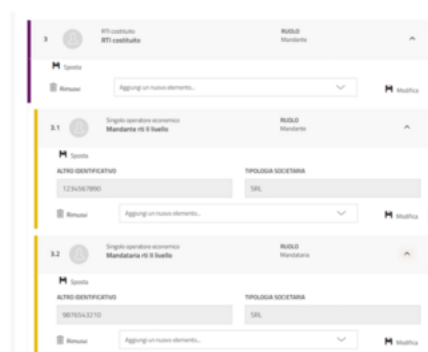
3
RTI costituito
RTI costituito
RUOLO
Mandante

Sposta
Rimuovi
Aggiungi un nuovo elemento...
Modifica

3.1
Singolo operatore economico
Mandante rti II livello
RUOLO
Mandante

Sposta
ALTRO IDENTIFICATIVO
1234567890
TIPOLOGIA SOCIETARIA
SRL
Rimuovi
Aggiungi un nuovo elemento...
Modifica

3.2
Singolo operatore economico
Mandataria rti II livello
RUOLO
Mandataria

Sposta
ALTRO IDENTIFICATIVO
9876543210
TIPOLOGIA SOCIETARIA
SRL
Rimuovi
Aggiungi un nuovo elemento...
Modifica